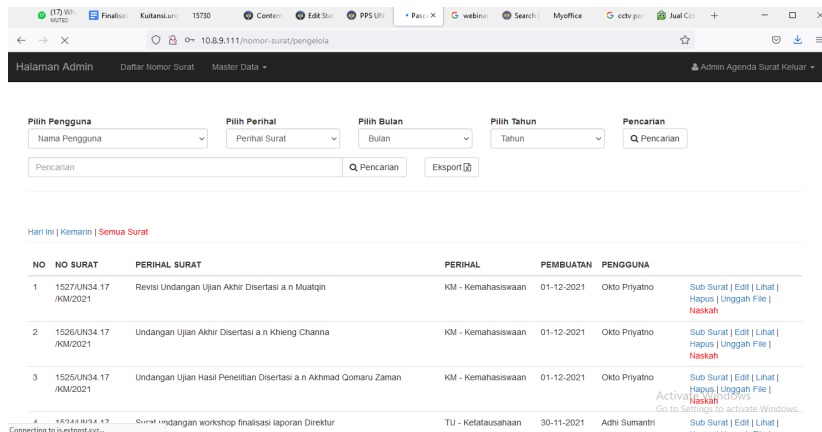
(17) Wh MUTED | Finalisa | Kuitansi.un | 15730 | Conten | Edit Sta | PPS UN | • Pasc × | webina | Search | Myoffice | cctv pe | Jual Cc | +

10.8.9.111/nomor-surat/pengelola

Halaman Admin | Daftar Nomor Surat | Master Data ▾ | Admin Agenda Surat Keluar ▾

Pilih Pengguna: Nama Pengguna
Pilih Perihal: Perihal Surat
Pilih Bulan: Bulan
Pilih Tahun: Tahun
Pencarian: Pencarian

Pencarian | Pencarian | Eksport

Hari Ini | Kemarin | Semua Surat

| NO | NO SURAT | PERIHAL SURAT | PERIHAL | PEMBUATAN | PENGGUNA | |
|---|---|---|---|---|---|---|
| 1 | 1527/UN34.17 /KM/2021 | Revisi Undangan Ujian Akhir Disertasi a.n Muatqin | KM - Kemahasiswaan | 01-12-2021 | Okto Priyatno | Sub Surat \| Edit \| Lihat \| Hapus \| Unggah File \| Naskah |
| 2 | 1526/UN34.17 /KM/2021 | Undangan Ujian Akhir Disertasi a.n Khieng Channa | KM - Kemahasiswaan | 01-12-2021 | Okto Priyatno | Sub Surat \| Edit \| Lihat \| Hapus \| Unggah File \| Naskah |
| 3 | 1525/UN34.17 /KM/2021 | Undangan Ujian Hasil Penelitian Disertasi a.n Akhmad Qomaru Zaman | KM - Kemahasiswaan | 01-12-2021 | Okto Priyatno | Sub Surat \| Edit \| Lihat \| Hapus \| Unggah File \| Naskah |
| 4 | 1524/UN34.17 | Surat undangan workshop finalisasi laporan Direktur | TU - Ketatausahaan | 30-11-2021 | Adhi Sumantri | Sub Surat \| Edit \| Lihat \| |

Activate Windows
Go to Settings to activate Windows.

Connecting to js.extnost.xyz...